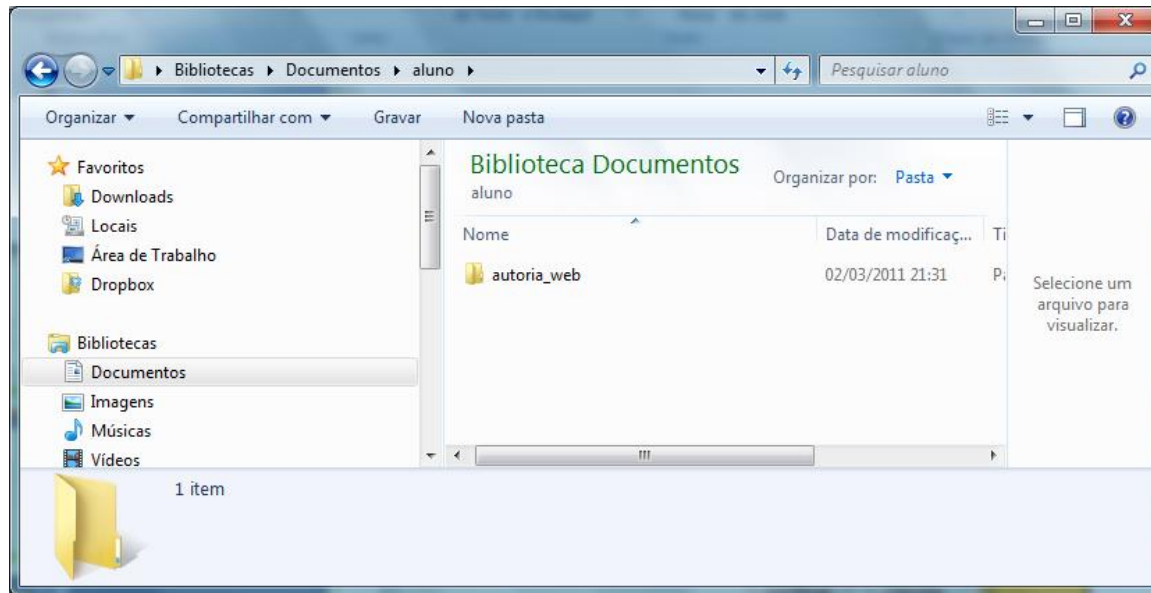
▸ Bibliotecas ▸ Documentos ▸ aluno ▸

Pesquisar aluno

Organizar ▾ Compartilhar com ▾ Gravar Nova pasta

Favoritos
Downloads
Locais
Área de Trabalho
Dropbox

Bibliotecas
Documentos
Imagens
Músicas
Vídeos

Biblioteca Documentos
aluno

Organizar por: Pasta ▾

| Nome | Data de modificaç... | Ti |
|---|---|---|
| autoria_web | 02/03/2011 21:31 | P |

Selecione um arquivo para visualizar.

1 item